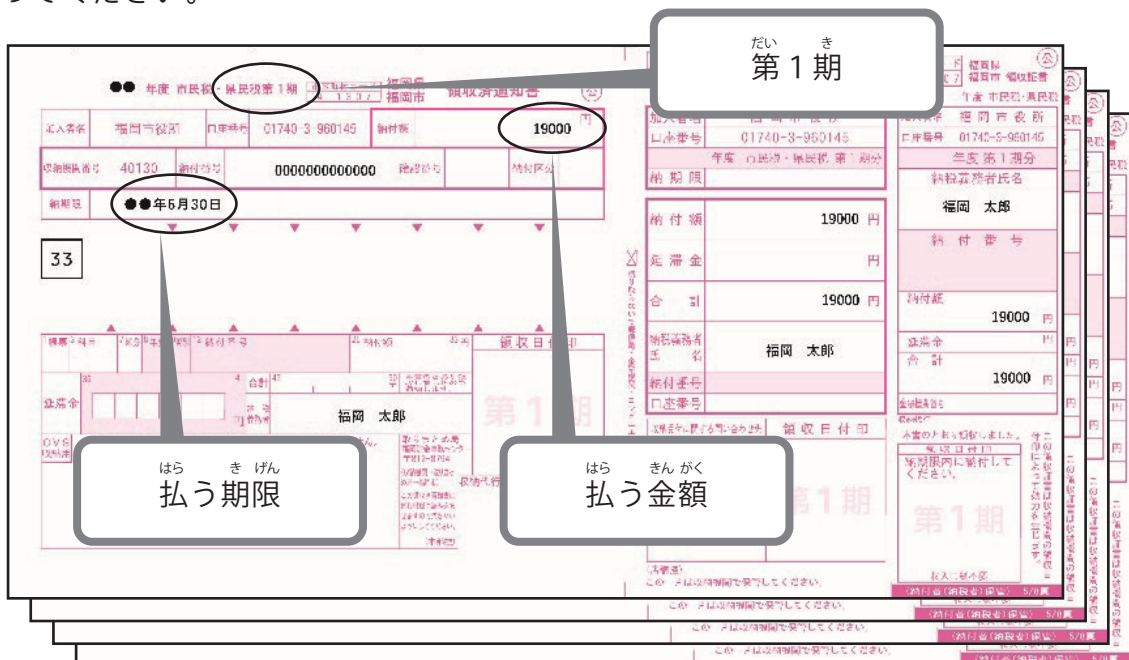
てください。

●● 年度 市民税・県民税第1期　福岡県 福岡市　領収済通知書

加入者名 福岡市役所　口座番号 01740-3-960145　納付額 19000 円

収納機関番号 40130　納付番号 0000000000000

納期限 ●●年6月30日

33

福岡　太郎

第1期

払う期限

払う金額

第1期

加入者名 福岡市役所
口座番号 01740-3-960145
年度 市民税・県民税 第1期分
納期限

納付額 19000 円
延滞金 円
合計 19000 円
納税義務者氏名 福岡 太郎
納付番号
口座番号

領収日付印

第1期

この　は収納機関で保管してください。

福岡県 福岡市 領収証書
年度 市民税・県民税
加入者名 福岡市役所
口座番号 01740-3-960145
年度第1期分
納税義務者氏名
福岡 太郎
納付番号
納付額 19000 円
延滞金 円
合計 19000 円
上記の金額を領収しました。
領収日付印
納期限内に納付してください。

第1期

(納付者(納税者)保管)

この　は収納機関で保管してください。
この　は収納機関で保管してください。
この　は収納機関で保管してください。
(納付者(納税者)保管)
(納付者(納税者)保管)